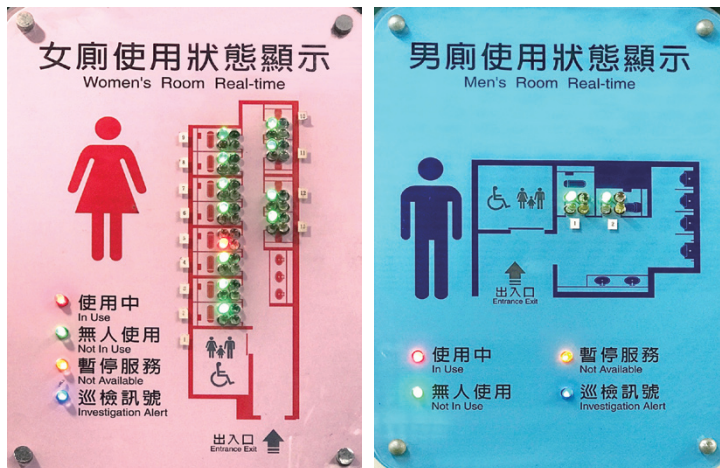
女廁使用狀態顯示
Women's Room Real-time

使用中
In Use
無人使用
Not In Use
暫停服務
Not Available
巡檢訊號
Investigation Alert

出入口
Entrance Exit

男廁使用狀態顯示
Men's Room Real-time

出入口
Entrance Exit

使用中
In Use
暫停服務
Not Available
無人使用
Not In Use
巡檢訊號
Investigation Alert